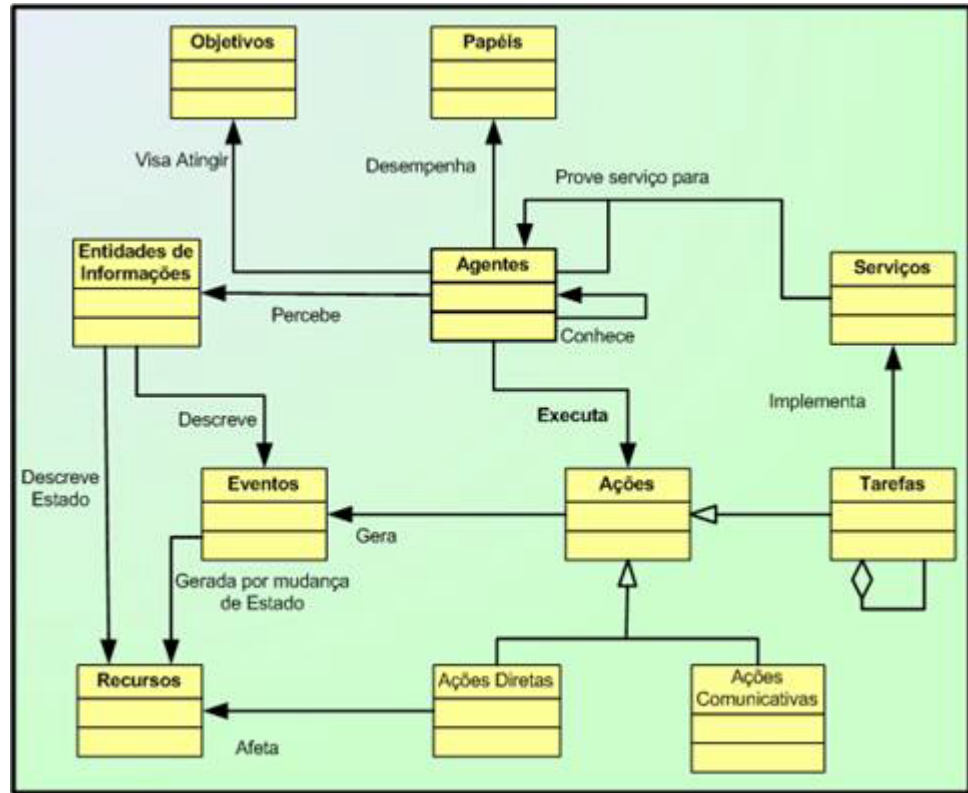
Objetivos

Papéis

Visa Atingir

Desempenha

Prove serviço para

Entidades de Informações

Agentes

Serviços

Percebe

Conhece

Descreve

Executa

Implementa

Descreve Estado

Eventos

Ações

Tarefas

Gera

Gerada por mudança de Estado

Recursos

Ações Diretas

Ações Comunicativas

Afeta